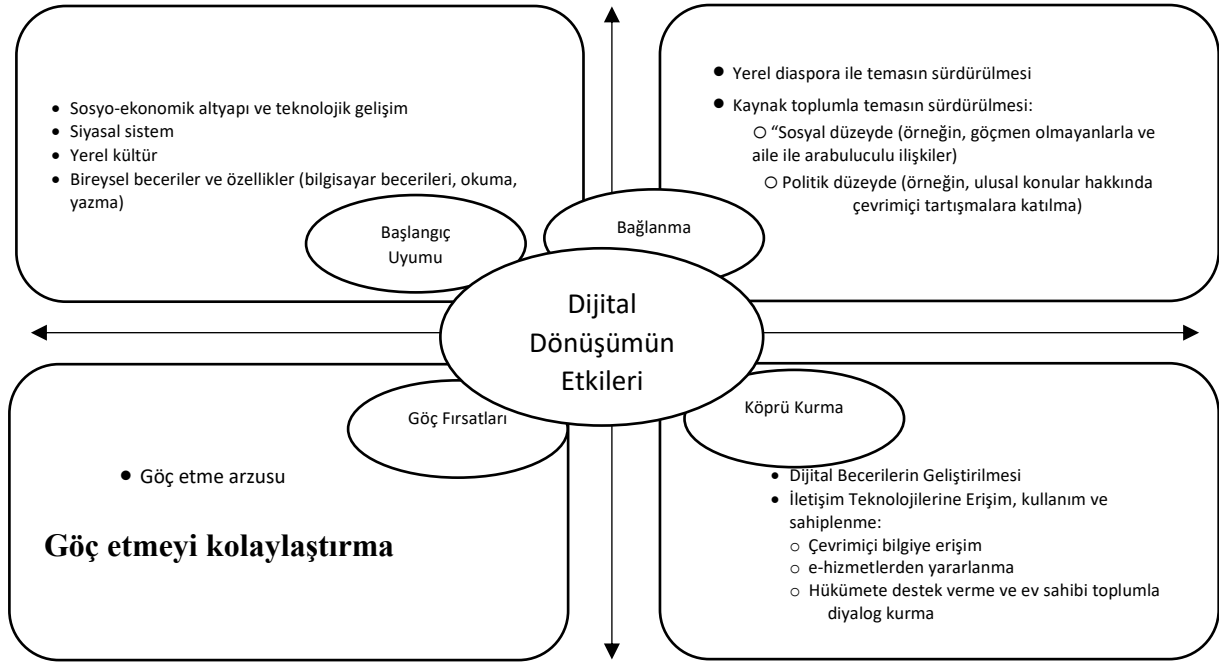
• Sosyo-ekonomik altyapı ve teknolojik gelişim
• Siyasal sistem
• Yerel kültür
• Bireysel beceriler ve özellikler (bilgisayar becerileri, okuma, yazma)

Başlangıç Uyumu

• Yerel diaspora ile temasın sürdürülmesi
• Kaynak toplumla temasın sürdürülmesi:
○ "Sosyal düzeyde (örneğin, göçmen olmayanlarla ve aile ile arabulucu ilişkiler)
○ Politik düzeyde (örneğin, ulusal konular hakkında çevrimiçi tartışmalara katılma)

Bağlanma

Dijital Dönüşümün Etkileri

Göç Fırsatları

• Göç etme arzusu

Göç etmeyi kolaylaştırma

Köprü Kurma

• Dijital Becerilerin Geliştirilmesi
• İletişim Teknolojilerine Erişim, kullanım ve sahiplenme:
○ Çevrimiçi bilgiye erişim
○ e-hizmetlerden yararlanma
○ Hükümete destek verme ve ev sahibi toplumla diyalog kurma